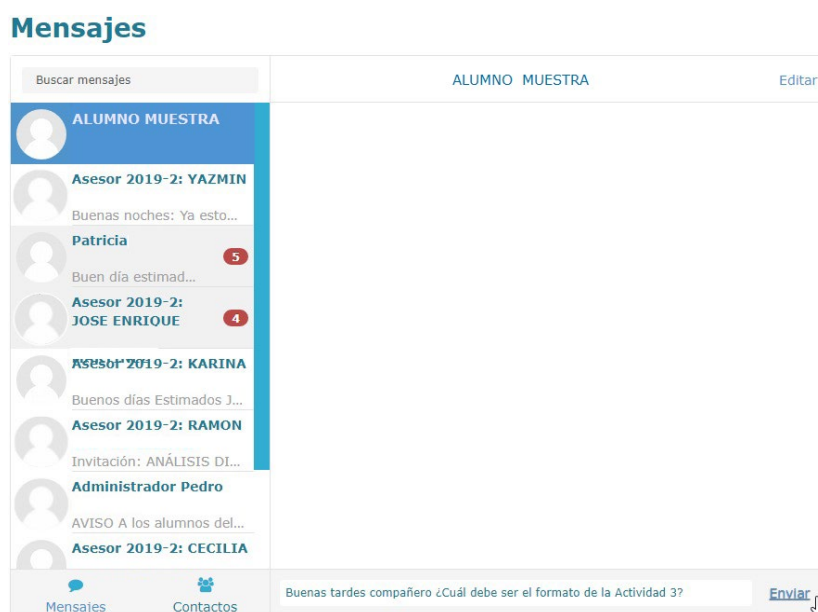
Mensajes

Buscar mensajes

ALUMNO MUESTRA

Editar

ALUMNO MUESTRA

Asesor 2019-2: YAZMIN

Buenas noches: Ya esto...

Patricia

5

Buen día estimad...

Asesor 2019-2: JOSE ENRIQUE

4

Asesor 2019-2: KARINA

Buenos días Estimados J...

Asesor 2019-2: RAMON

Invitación: ANÁLISIS DI...

Administrador Pedro

AVISO A los alumnos del...

Asesor 2019-2: CECILIA

Mensajes

Contactos

Buenas tardes compañero ¿Cuál debe ser el formato de la Actividad 3?

Enviar